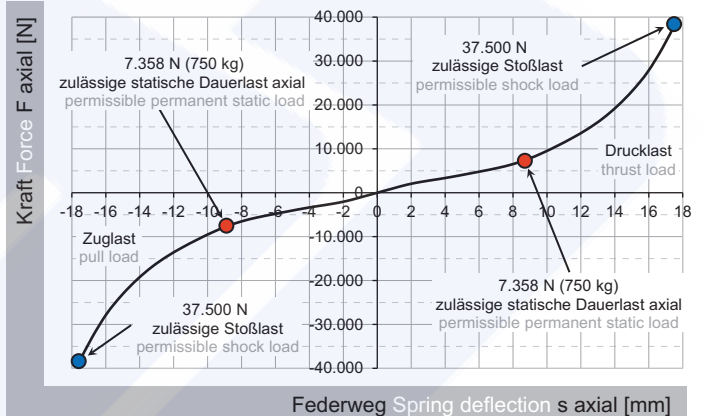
Kraft Force F axial [N]

40.000
30.000
20.000
10.000
0
-10.000
-20.000
-30.000
-40.000

-18 -16 -14 -12 -10 -8 -6 -4 -2 0 2 4 6 8 10 12 14 16 18

7.358 N (750 kg)
zulässige statische Dauerlast axial
permissible permanent static load

37.500 N
zulässige Stoßlast
permissible shock load

Drucklast
thrust load

Zuglast
pull load

7.358 N (750 kg)
zulässige statische Dauerlast axial
permissible permanent static load

37.500 N
zulässige Stoßlast
permissible shock load

Federweg Spring deflection s axial [mm]